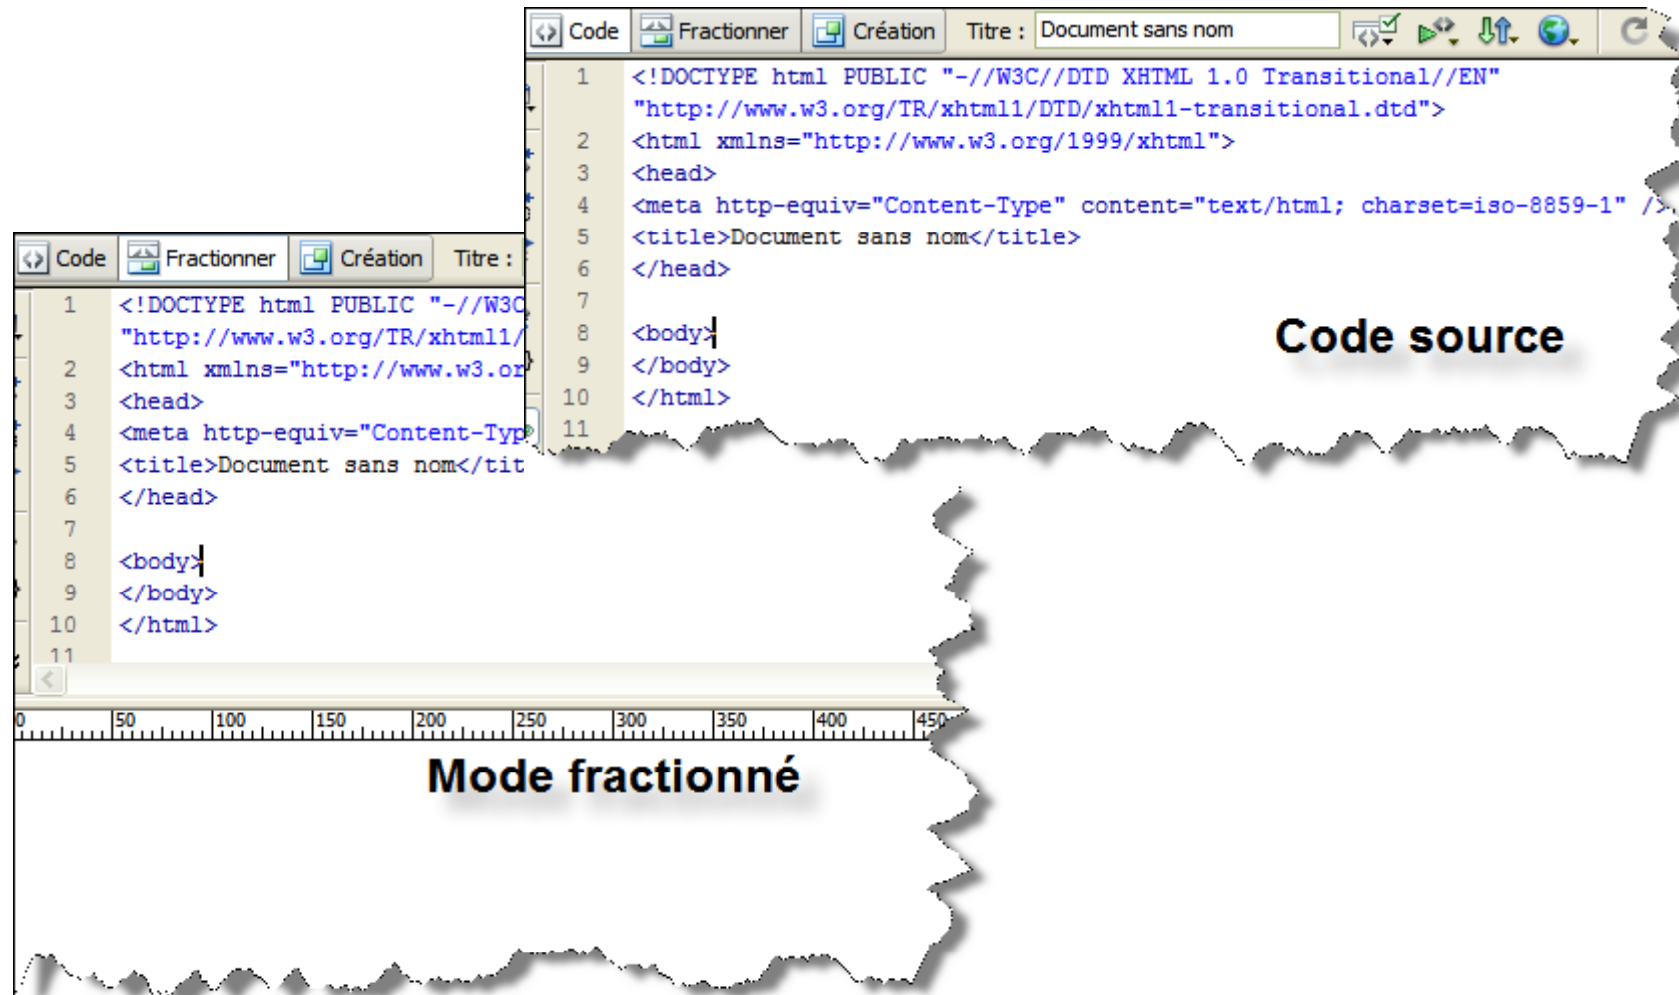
Code Fractionner Création Titre : Document sans nom

1 <!DOCTYPE html PUBLIC "-//W3C//DTD XHTML 1.0 Transitional//EN" "http://www.w3.org/TR/xhtml1/DTD/xhtml1-transitional.dtd">
2 <html xmlns="http://www.w3.org/1999/xhtml">
3 <head>
4 <meta http-equiv="Content-Type" content="text/html; charset=iso-8859-1" />
5 <title>Document sans nom</title>
6 </head>
7
8 <body>
9 </body>
10 </html>
11

Code source

Code Fractionner Création Titre :

1 <!DOCTYPE html PUBLIC "-//W3C
"http://www.w3.org/TR/xhtml1/
2 <html xmlns="http://www.w3.or
3 <head>
4 <meta http-equiv="Content-Typ
5 <title>Document sans nom</tit
6 </head>
7
8 <body>
9 </body>
10 </html>
11

0 50 100 150 200 250 300 350 400 450

Mode fractionné